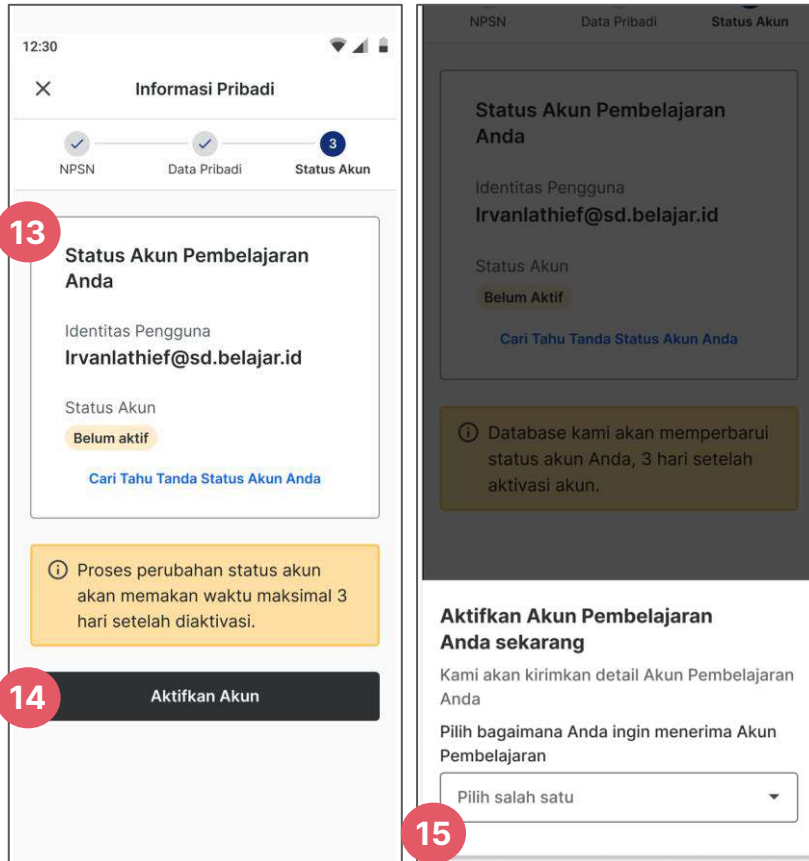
12:30

Informasi Pribadi

NPSN Data Pribadi 3 Status Akun

13

Status Akun Pembelajaran Anda

Identitas Pengguna
Irvanlathief@sd.belajar.id

Status Akun
Belum aktif

Cari Tahu Tanda Status Akun Anda

Proses perubahan status akun akan memakan waktu maksimal 3 hari setelah diaktivasi.

14

Aktifkan Akun

NPSN Data Pribadi Status Akun

Status Akun Pembelajaran Anda

Identitas Pengguna
Irvanlathief@sd.belajar.id

Status Akun
Belum Aktif

Cari Tahu Tanda Status Akun Anda

Database kami akan memperbarui status akun Anda, 3 hari setelah aktivasi akun.

Aktifkan Akun Pembelajaran Anda sekarang

Kami akan kirimkan detail Akun Pembelajaran Anda

Pilih bagaimana Anda ingin menerima Akun Pembelajaran

Pilih salah satu

15